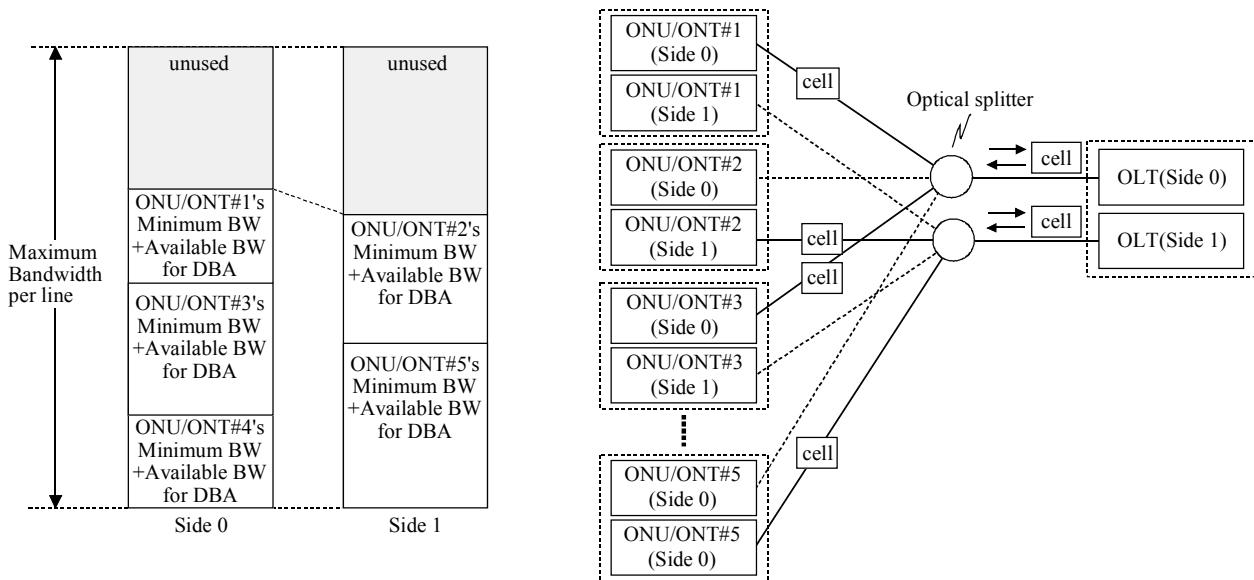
unused

ONU/ONT#1's Minimum BW +Available BW for DBA

ONU/ONT#3's Minimum BW +Available BW for DBA

ONU/ONT#4's Minimum BW +Available BW for DBA

Side 0

unused

ONU/ONT#2's Minimum BW +Available BW for DBA

ONU/ONT#5's Minimum BW +Available BW for DBA

Side 1

Maximum Bandwidth per line

ONU/ONT#1 (Side 0)

ONU/ONT#1 (Side 1)

ONU/ONT#2 (Side 0)

ONU/ONT#2 (Side 1)

ONU/ONT#3 (Side 0)

ONU/ONT#3 (Side 1)

ONU/ONT#5 (Side 0)

ONU/ONT#5 (Side 0)

cell

cell

cell

cell

cell

cell

Optical splitter

OLT(Side 0)

OLT(Side 1)